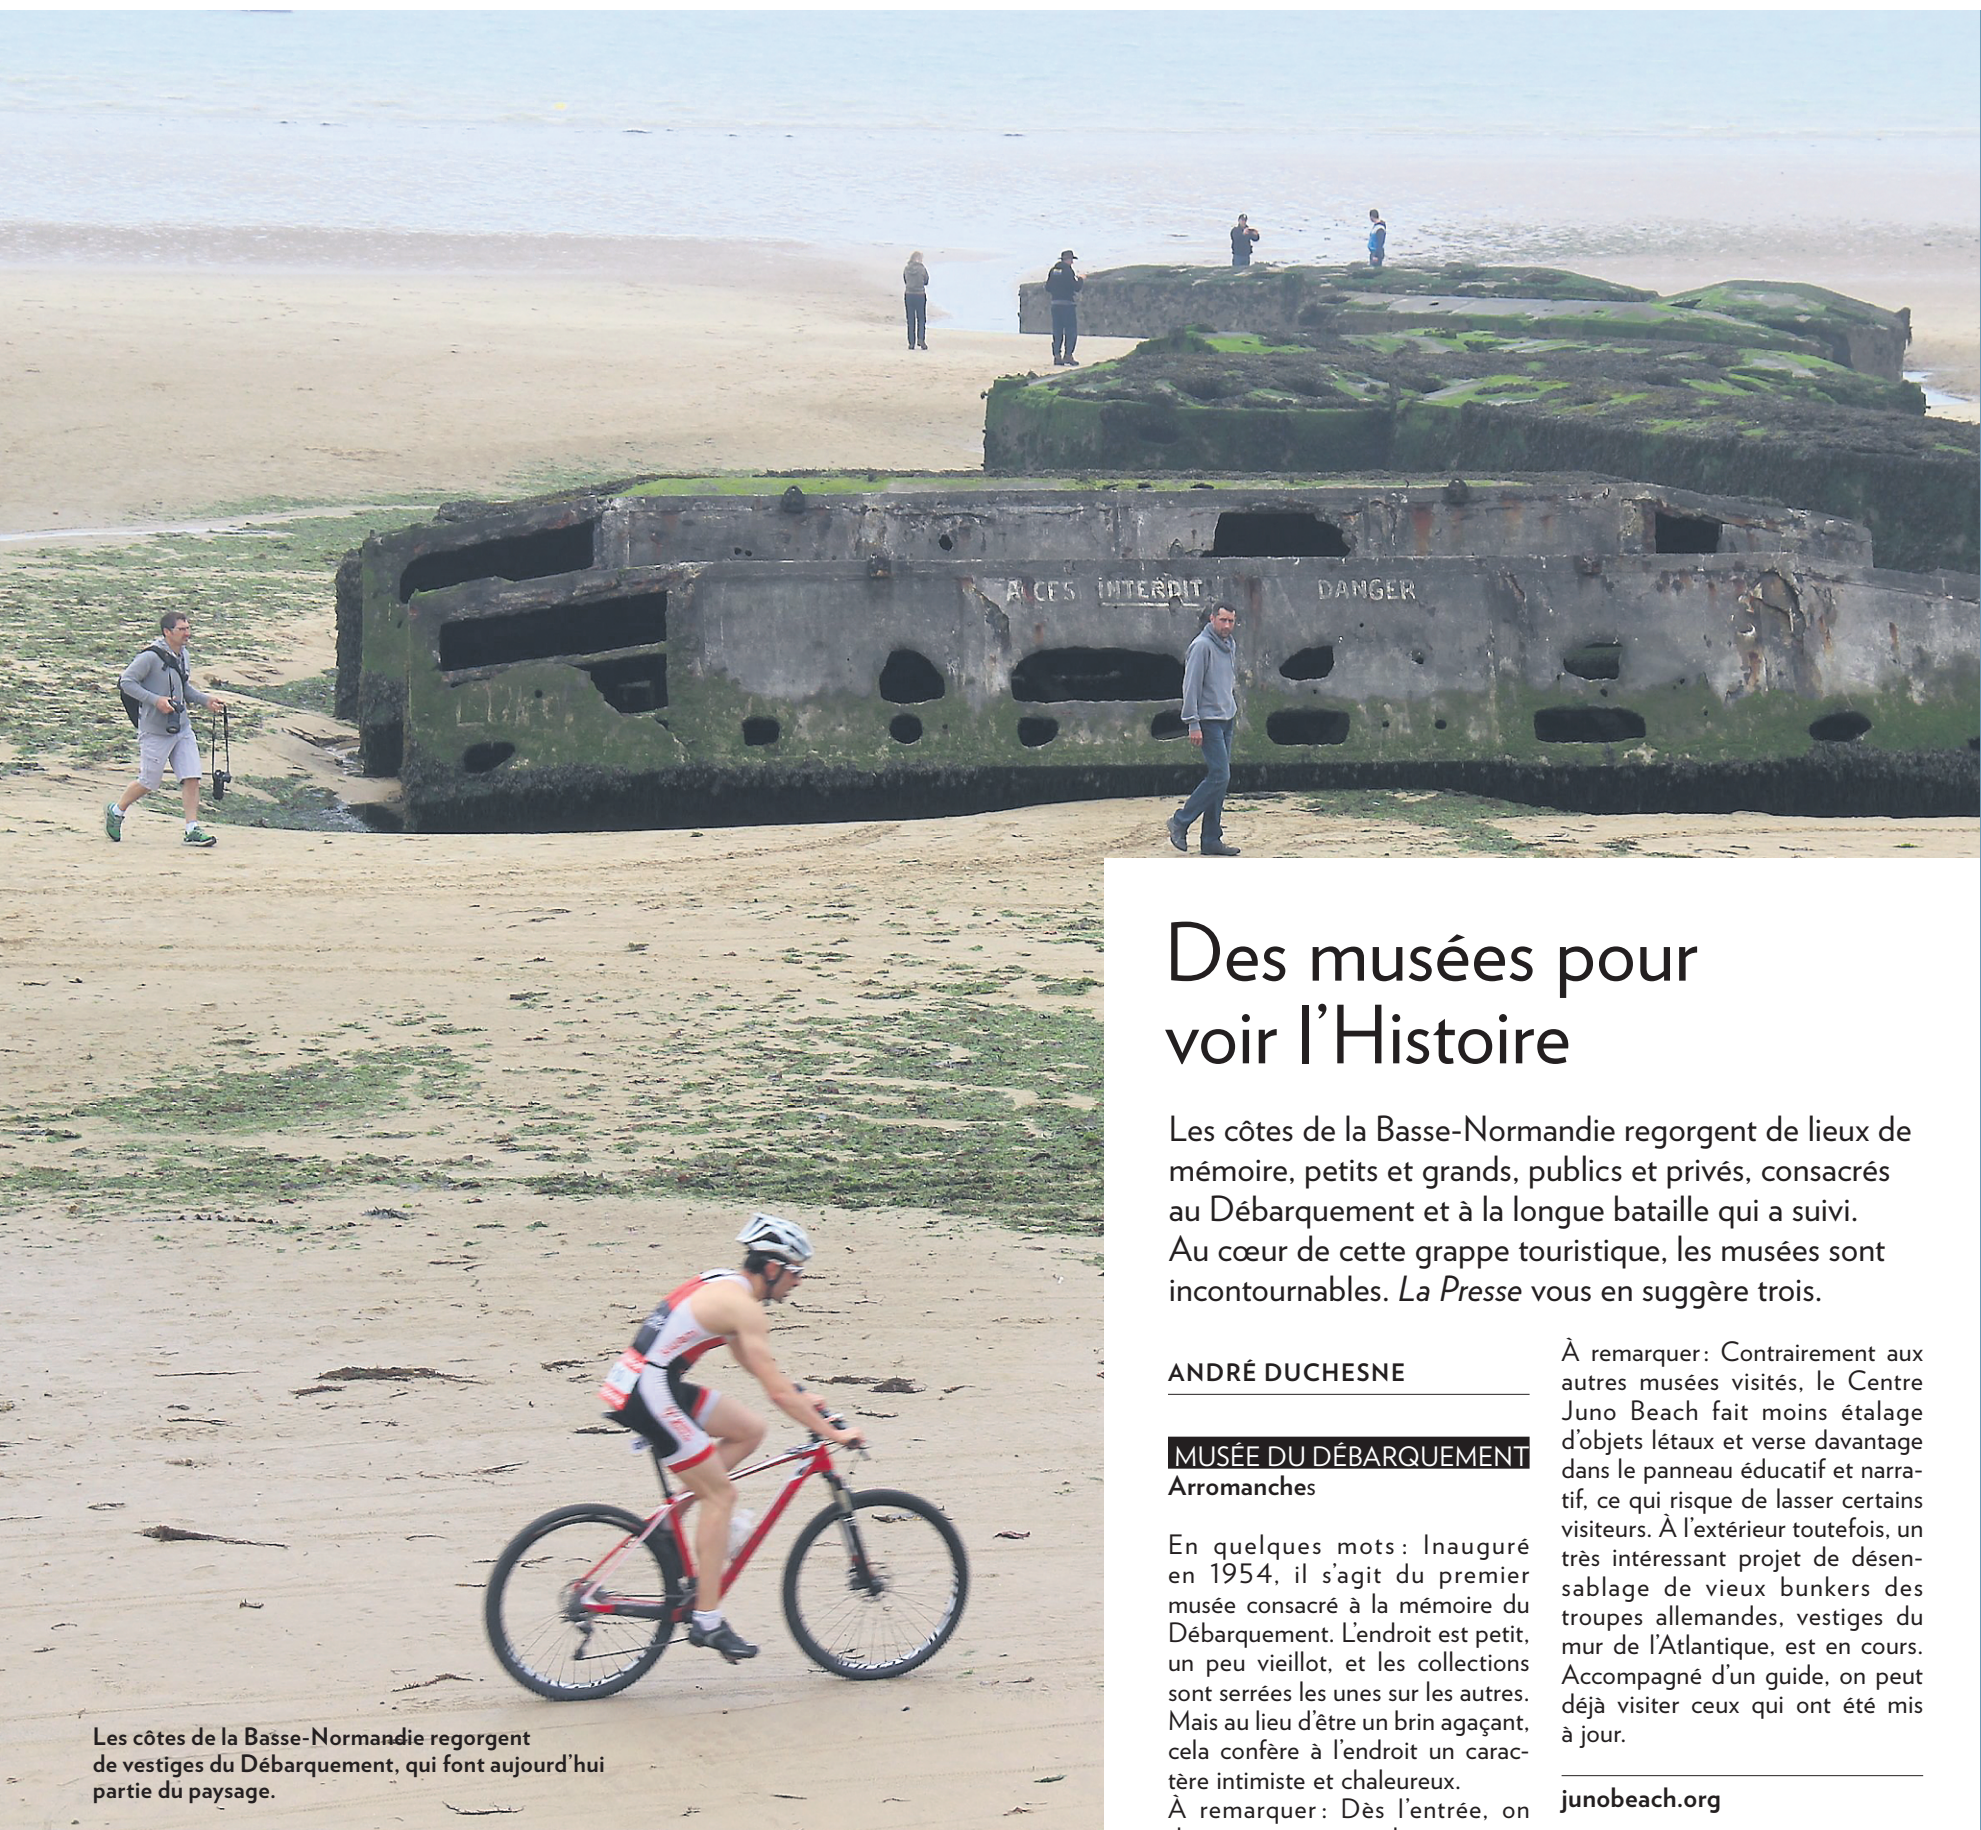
A CES INTERDIT DANGER

Des musées pour voir l'Histoire

Les côtes de la Basse-Normandie regorgent de lieux de mémoire, petits et grands, publics et privés, consacrés au Débarquement et à la longue bataille qui a suivi. Au cœur de cette grappe touristique, les musées sont incontournables. *La Presse* vous en suggère trois.

Les côtes de la Basse-Normandie regorgent de vestiges du Débarquement, qui font aujourd'hui partie du paysage.

ANDRÉ DUCHESNE

MUSÉE DU DÉBARQUEMENT
Arromanches

En quelques mots: Inauguré en 1954, il s'agit du premier musée consacré à la mémoire du Débarquement. L'endroit est petit, un peu vieillot, et les collections sont serrées les unes sur les autres. Mais au lieu d'être un brin agaçant, cela confère à l'endroit un caractère intimiste et chaleureux.
À remarquer: Dès l'entrée, on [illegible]

À remarquer: Contrairement aux autres musées visités, le Centre Juno Beach fait moins étalage d'objets létaux et verse davantage dans le panneau éducatif et narratif, ce qui risque de lasser certains visiteurs. À l'extérieur toutefois, un très intéressant projet de désensablage de vieux bunkers des troupes allemandes, vestiges du mur de l'Atlantique, est en cours. Accompagné d'un guide, on peut déjà visiter ceux qui ont été mis à jour.

junobeach.org